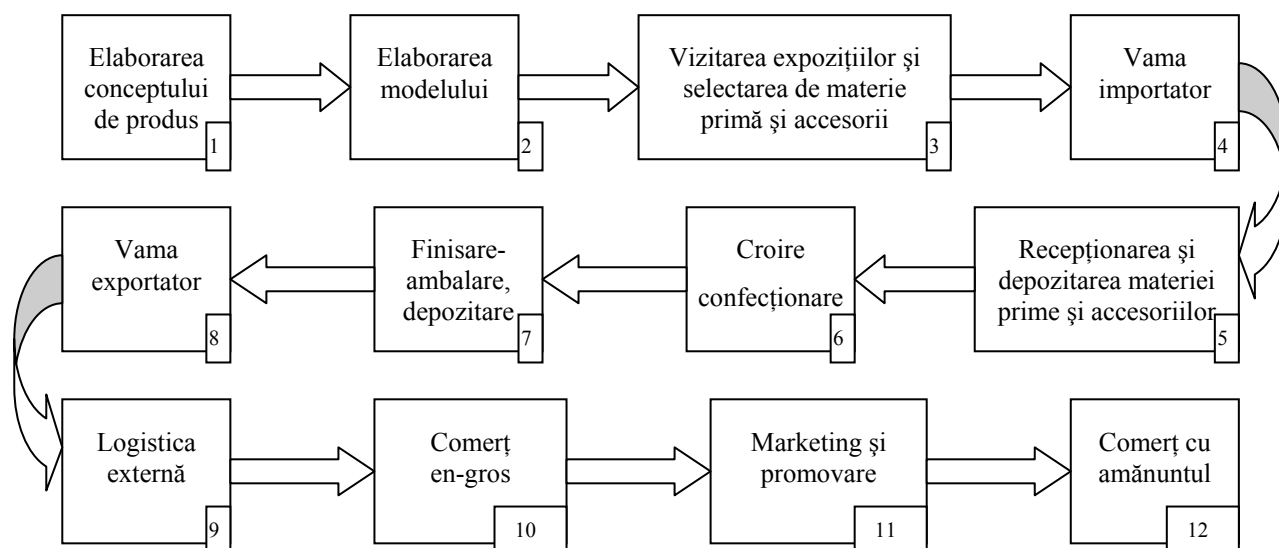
Elaborarea conceptului de produs
1

Elaborarea modelului
2

Vizitarea expozițiilor şi selectarea de materie primă şi accesorii
3

Vama importator
4

Recepționarea şi depozitarea materiei prime şi accesoriilor
5

Croire confecționare
6

Finisare-ambalare, depozitare
7

Vama exportator
8

Logistica externă
9

Comerț en-gros
10

Marketing şi promovare
11

Comerț cu amănuntul
12